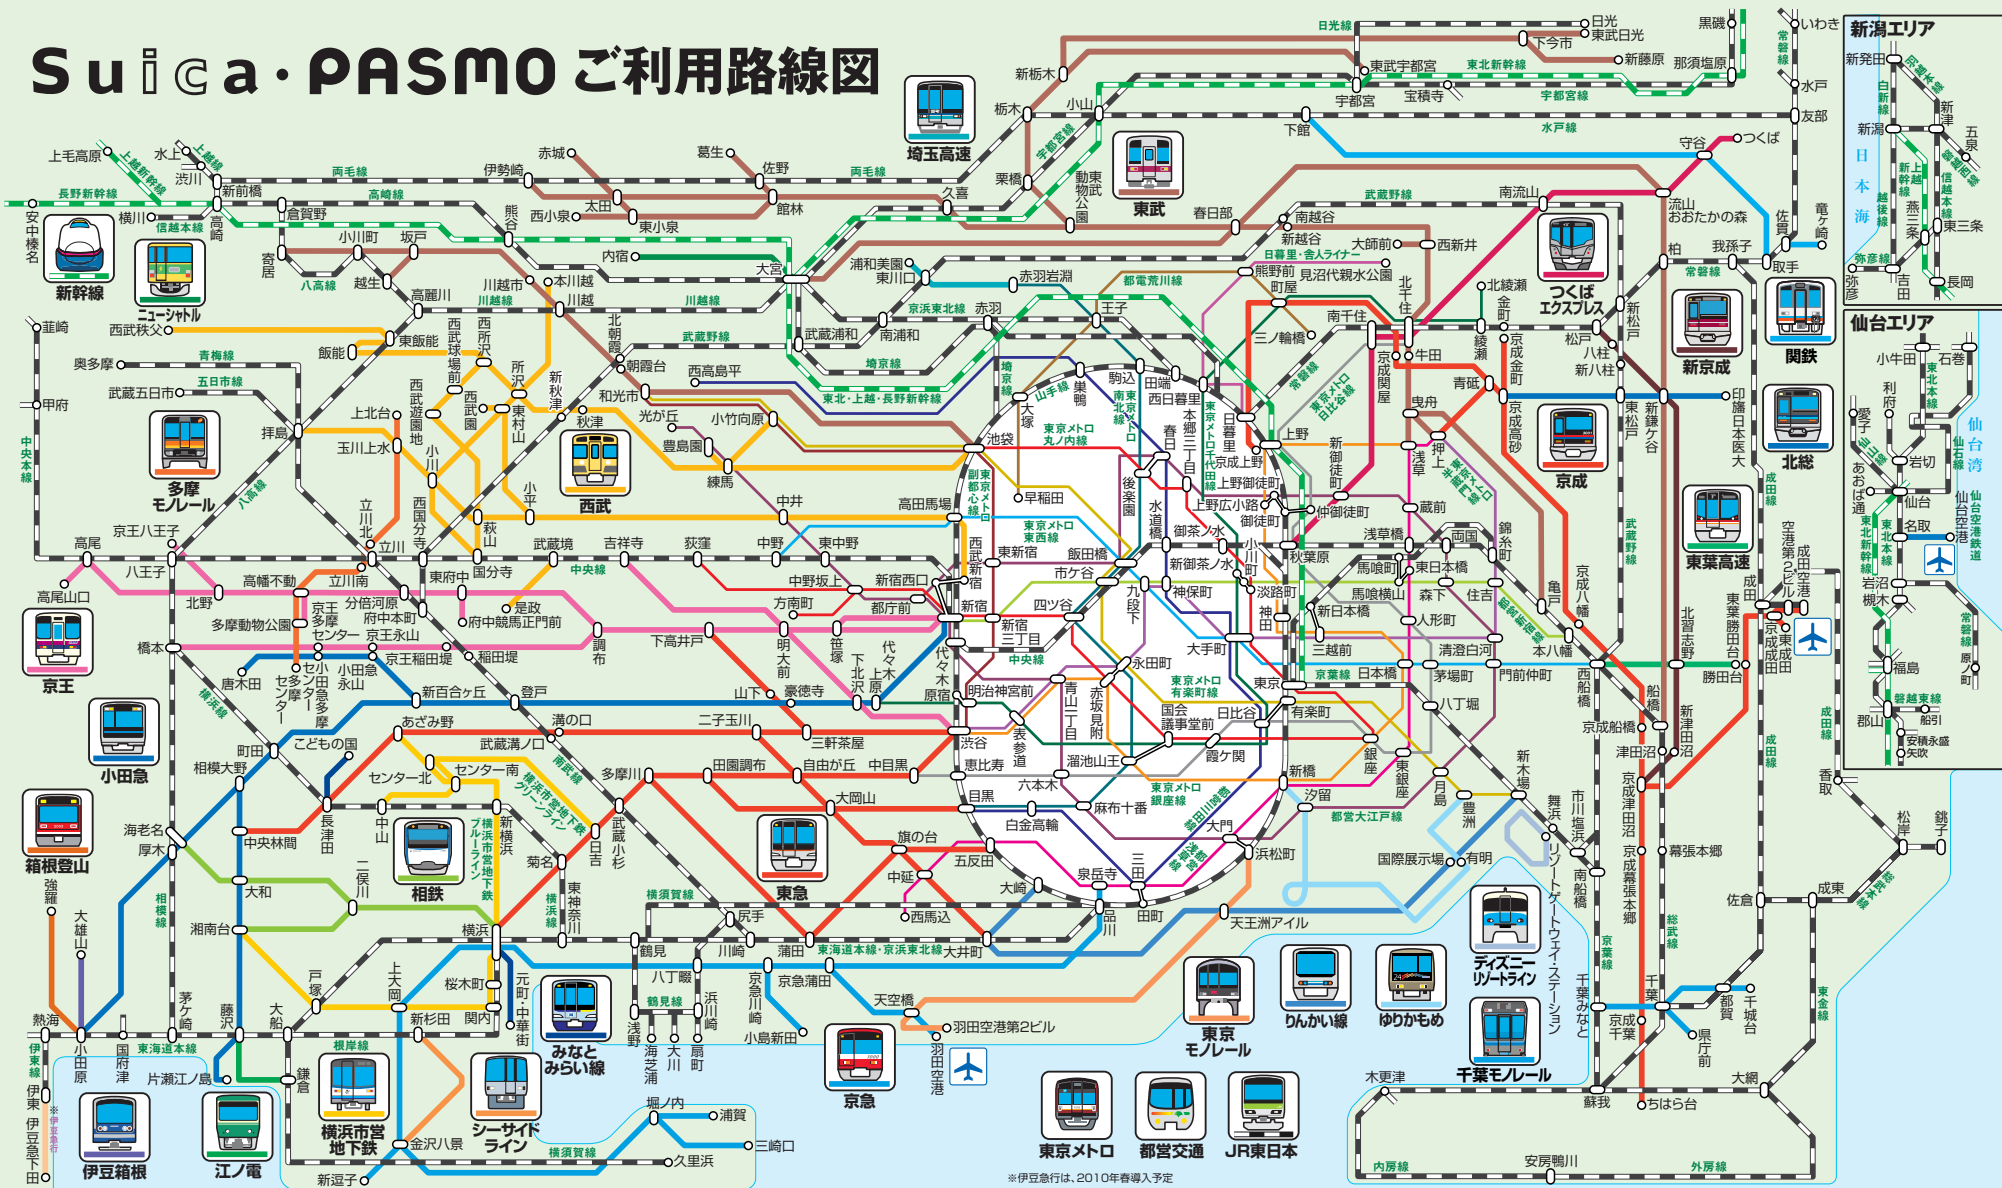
Suica・PASMOご利用路線図

新潟エリア
新発田
新潟
新津
五泉
日本海
燕三条
東三条
長岡
吉田
弥彦
白新線
羽越本線
信越本線
越後線
弥彦線
上越新幹線

仙台エリア
小牛田
石巻
利府
愛子
岩切
仙台
あおば通
仙台空港
名取
岩沼
槻木
福島
郡山
船引
安積永盛
矢吹
原ノ町
仙台湾
仙石線
東北本線
常磐線
磐越東線
仙山線
東北新幹線
仙台空港鉄道

日光
東武日光
下今市
黒磯
いわき
新栃木
東武宇都宮
新藤原
那須塩原
栃木
小山
宇都宮
宝積寺
水戸
友部
つくば
守谷
下館
水戸線
日光線
東北新幹線
宇都宮線
常磐線
上毛高原
上越新幹線
水上
上越線
渋川
新前橋
両毛線
伊勢崎
赤城
葛生
佐野
両毛線
長野新幹線
横川
高崎
倉賀野
高崎線
熊谷
西小泉
太田
館林
東小泉
久喜
栗橋
宇都宮線
東武動物公園
春日部
武蔵野線
南流山
流山おおたかの森
佐貫
竜ヶ崎
安中榛名
信越本線
小川町
坂戸
寄居
八高線
越生
高麗川
川越市
本川越
川越
川越線
内宿
大宮
浦和美園
東川口
赤羽岩淵
都電荒川線
熊野前
見沼代親水公園
町屋
南越谷
新越谷
大師前
西新井
日暮里・舎人ライナー
北千住
北綾瀬
柏
我孫子
取手
常磐線
韮崎
西武秩父
飯能
東飯能
西武球場前
西所沢
所沢
新秋津
秋津
北朝霞
朝霞台
和光市
武蔵野線
武蔵浦和
南浦和
埼京線
京浜東北線
赤羽
王子
三ノ輪橋
南千住
綾瀬
金町
京成金町
京成関屋
牛田
松戸
八柱
新八柱
新松戸
奥多摩
青梅線
五日市線
武蔵五日市
甲府
中央本線
拝島
上北台
玉川上水
西武遊園地
西武園
東村山
光が丘
小竹向原
豊島園
西高島平
東北・上越・長野新幹線
駒込
巣鴨
大塚
山手線
田端
西日暮里
日暮里
千駄木
本郷三丁目
春日
京成上野
上野
上野御徒町
上野広小路
御徒町
仲御徒町
新御徒町
浅草
押上
蔵前
青砥
曳舟
京成高砂
東松戸
新鎌ケ谷
印旛日本医大
成田線
東京メトロ丸ノ内線
南北線
東京メトロ千代田線
東京メトロ日比谷線
常磐線
東京メトロ半蔵門線
多摩モノレール
八高線
立川北
立川
西国分寺
小川
萩山
小平
練馬
中井
高田馬場
池袋
早稲田
副都心線
東京メトロ東西線
後楽園
水道橋
御茶ノ水
秋葉原
浅草橋
両国
錦糸町
京王八王子
高尾
八王子
高尾山口
高幡不動
立川南
府中
国分寺
武蔵境
吉祥寺
荻窪
中野
東中野
中央線
西武新宿
東新宿
飯田橋
市ケ谷
九段下
新御茶ノ水
神保町
小川町
淡路町
神田
馬喰町
東日本橋
馬喰横山
森下
住吉
都営新宿線
亀戸
京成八幡
北野
京王多摩センター
多摩センター
分倍河原
府中本町
是政
府中競馬正門前
調布
下高井戸
中野坂上
新宿西口
方南町
都庁前
新宿
四ツ谷
新宿三丁目
人形町
清澄白河
新日本橋
三越前
本八幡
総武線
多摩動物公園
京王永山
橋本
唐木田
小田急多摩センター
小田急永山
京王稲田堤
稲田堤
明大前
笹塚
下北沢
代々木上原
代々木
原宿
中央線
永田町
大手町
東京
日本橋
茅場町
門前仲町
八丁堀
京葉線
西船橋
北習志野
東葉勝田台
勝田台
成田
東成田
成田空港
空港第2ビル
新百合ケ丘
登戸
山下
豪徳寺
明治神宮前
青山一丁目
赤坂見附
東京メトロ有楽町線
国会議事堂前
日比谷
有楽町
霞ケ関
京成船橋
船橋
新津田沼
津田沼
京成津田沼
町田
こどもの国
あざみ野
溝の口
二子玉川
三軒茶屋
渋谷
表参道
溜池山王
銀座
東銀座
新橋
月島
新木場
南船橋
香取
相模大野
センター北
センター南
武蔵溝ノ口
南武線
多摩川
田園調布
自由が丘
中目黒
恵比寿
六本木
麻布十番
東京メトロ銀座線
汐留
豊洲
舞浜
市川塩浜
幕張本郷
京成幕張本郷
横浜市営地下鉄グリーンライン
ブルーライン
横浜市営地下鉄
新横浜
長津田
中山
中央林間
大岡山
日吉
武蔵小杉
目黒
白金高輪
大門
浜松町
都営大江戸線
国際展示場
有明
リゾートゲートウェイ・ステーション
ゆりかもめ
海老名
厚木
大和
二俣川
菊名
旗の台
五反田
中延
大崎
泉岳寺
三田
品川
田町
浅草線
都営三田線
東京モノレール
佐倉
成東
松岸
銚子
総武本線
東金線
横須賀線
東神奈川
相模線
湘南台
横浜
西馬込
尻手
鶴見
川崎
蒲田
京急蒲田
東海道本線・京浜東北線
大井町
天王洲アイル
京急川崎
八丁畷
鶴見線
浜川崎
小島新田
天空橋
羽田空港第2ビル
羽田空港
強羅
大雄山
茅ケ崎
藤沢
大船
戸塚
上大岡
桜木町
元町・中華街
新杉田
関内
浅野
海芝浦
大川
扇町
千葉みなと
千葉
京成千葉
都賀
千城台
県庁前
大網
熱海
伊東線
東海道本線
小田原
国府津
片瀬江ノ島
鎌倉
根岸線
金沢八景
堀ノ内
浦賀
三崎口
久里浜
横須賀線
新逗子
伊東
伊豆急下田
※伊豆急行
木更津
蘇我
ちはら台
安房鴨川
内房線
外房線
※伊豆急行は、2010年春導入予定

新幹線
ニューシャトル
埼玉高速
東武
つくばエクスプレス
新京成
関鉄
北総
京成
東葉高速
多摩モノレール
西武
京王
小田急
箱根登山
相鉄
東急
みなとみらい線
横浜市営地下鉄
シーサイドライン
伊豆箱根
江ノ電
京急
東京モノレール
りんかい線
ゆりかもめ
ディズニーリゾートライン
千葉モノレール
東京メトロ
都営交通
JR東日本